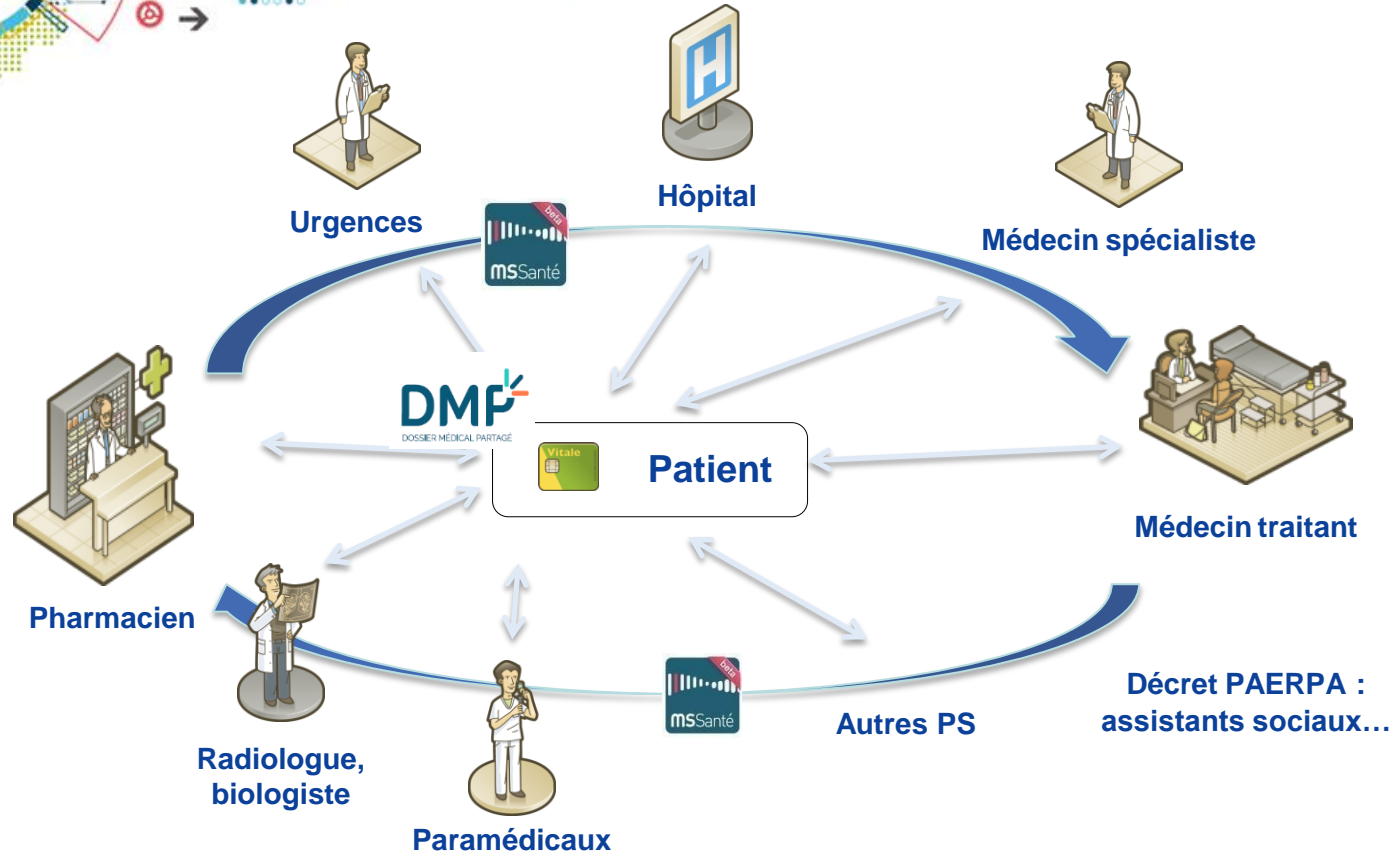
Hôpital

Urgences

beta
MSSanté

Médecin spécialiste

DMP
DOSSIER MÉDICAL PARTAGÉ

Vitale

Patient

Médecin traitant

Pharmacien

beta
MSSanté

Décret PAERPA : assistants sociaux…

Autres PS

Radiologue, biologiste

Paramédicaux